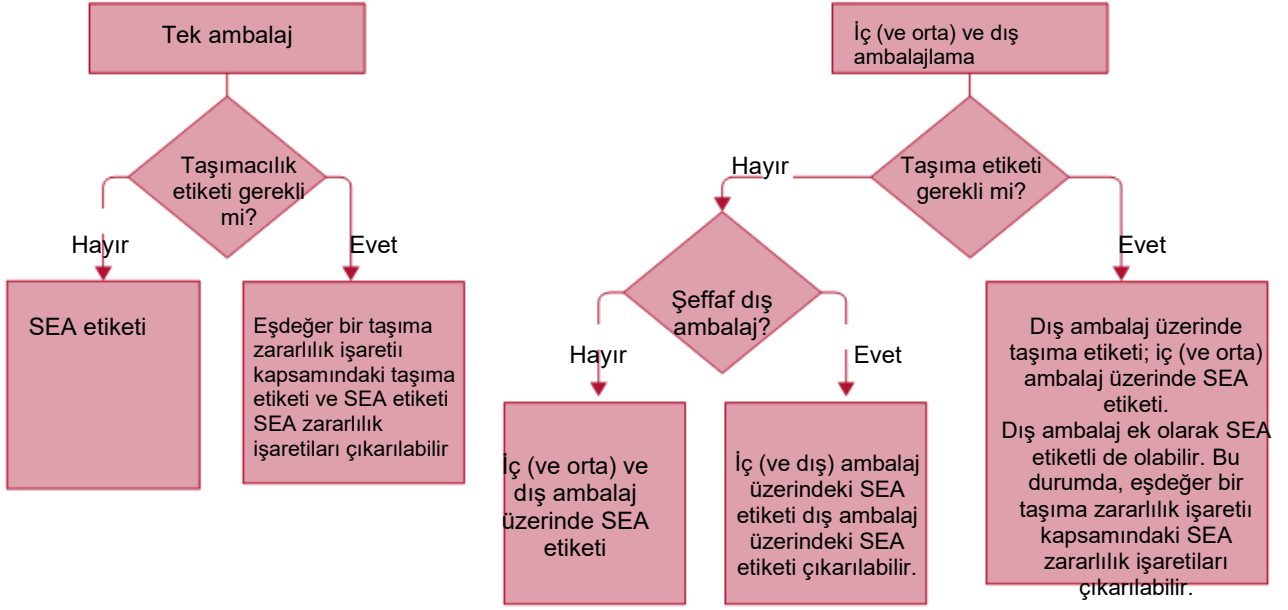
Tek ambalaj

Taşımacılık etiketi gerekli mi?

Hayır

Evet

SEA etiketi

Eşdeğer bir taşıma zararlılık işaretii kapsamındaki taşıma etiketi ve SEA etiketi SEA zararlılık işaretiları çıkarılabilir

İç (ve orta) ve dış ambalajlama

Taşıma etiketi gerekli mi?

Hayır

Evet

Şeffaf dış ambalaj?

Hayır

Evet

İç (ve orta) ve dış ambalaj üzerinde SEA etiketi

İç (ve dış) ambalaj üzerindeki SEA etiketi dış ambalaj üzerindeki SEA etiketi çıkarılabilir.

Dış ambalaj üzerinde taşıma etiketi; iç (ve orta) ambalaj üzerinde SEA etiketi.
Dış ambalaj ek olarak SEA etiketli de olabilir. Bu durumda, eşdeğer bir taşıma zararlılık işaretii kapsamındaki SEA zararlılık işaretiları çıkarılabilir.